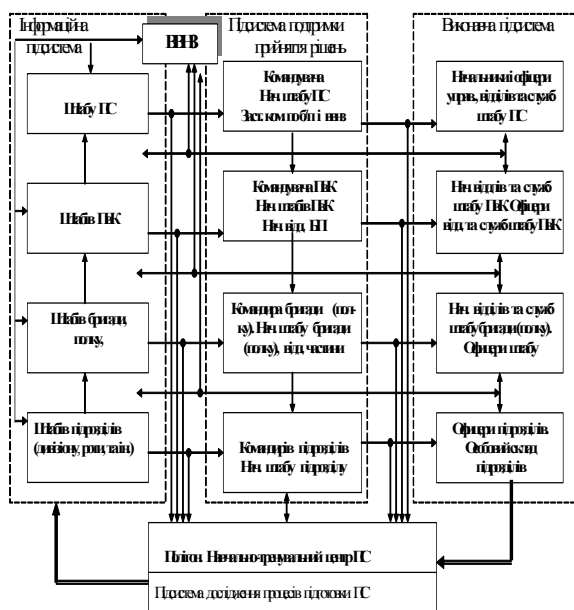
Інформаційна підсистема

ВНЗ

Підсистема підтримки прийняття рішень

Виконавча підсистема

Штабу ПС

Командувача
Нач. штабу ПС
Заст. ком. по бп і вихв

Начальники і офіцери управ., відділів та служб штабу ПС

Штабів ПвК

Командувача ПвК
Нач. штабу ПвК
Нач. відд. БП

Нач. відділів та служб штабу ПвК Офіцери відд. та служб штабу ПвК

Штабів бригади, полку,

Командира бригади (полку). Нач. штабу бригади (полку), відд. частини

Нач. відділів та служб штабу бригади (полку). Офіцери штабу

Штабів підрозділів (дивізіону, роти, таін)

Командирів підрозділів
Нач. штабу підрозділу

Офіцери підрозділів. Особовий склад підрозділів

Полігон. Навчально-тренувальний центр ПС

Підсистема дослідження процесів підготовки ПС